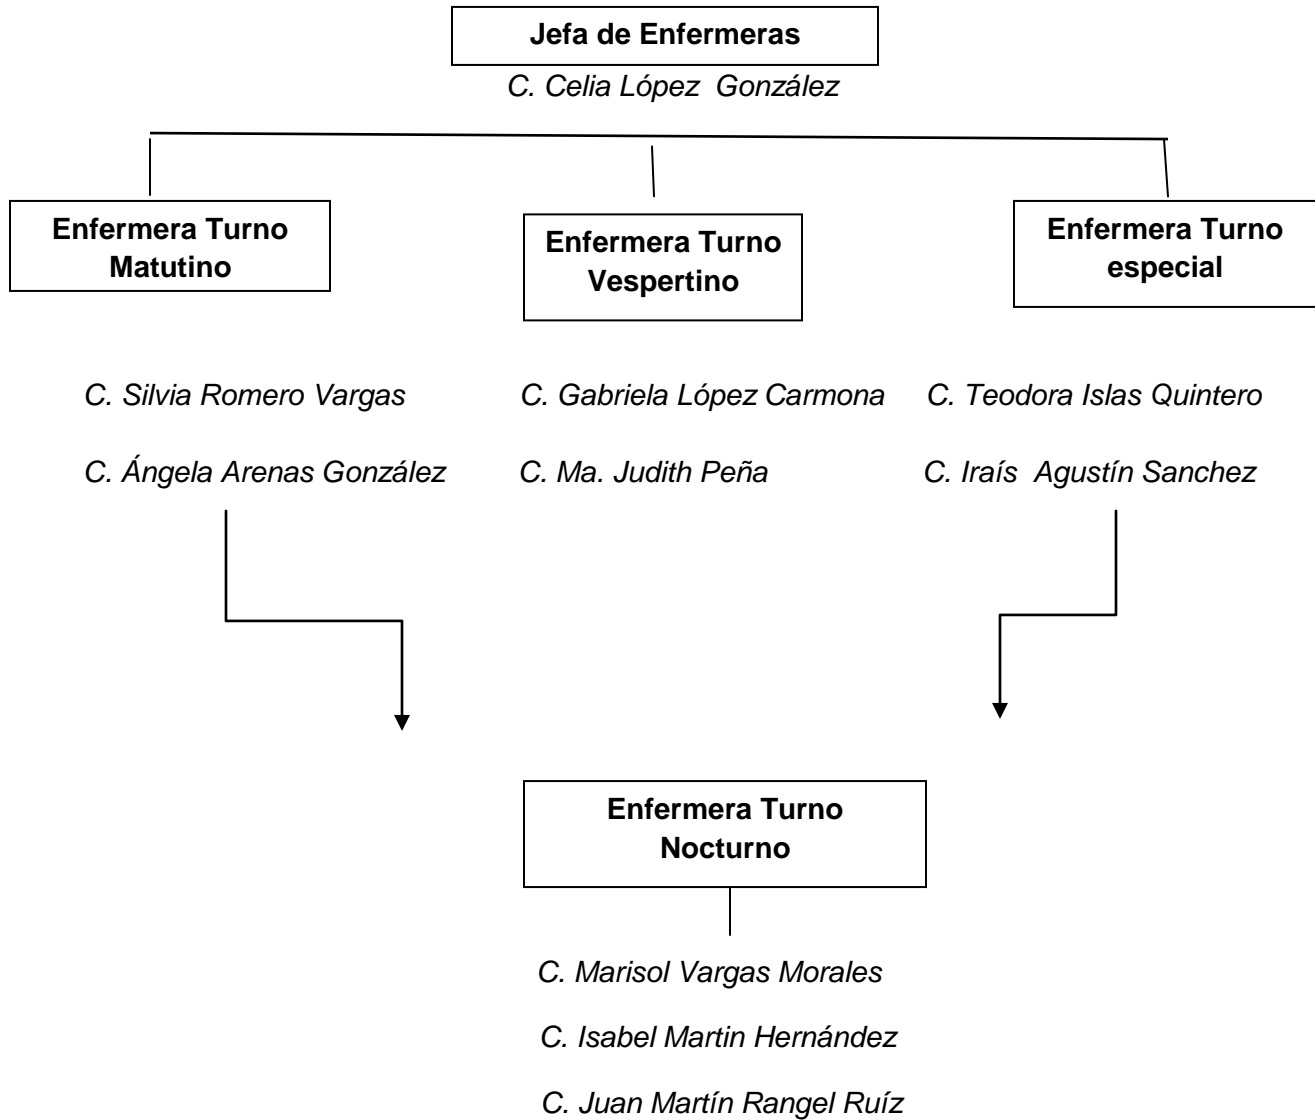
Jefa de Enfermeras

C. Celia López González

Enfermera Turno Matutino

C. Silvia Romero Vargas

C. Ángela Arenas González

Enfermera Turno Vespertino

C. Gabriela López Carmona

C. Ma. Judith Peña

Enfermera Turno especial

C. Teodora Islas Quintero

C. Iraís Agustín Sanchez

Enfermera Turno Nocturno

C. Marisol Vargas Morales

C. Isabel Martin Hernández

C. Juan Martín Rangel Ruíz